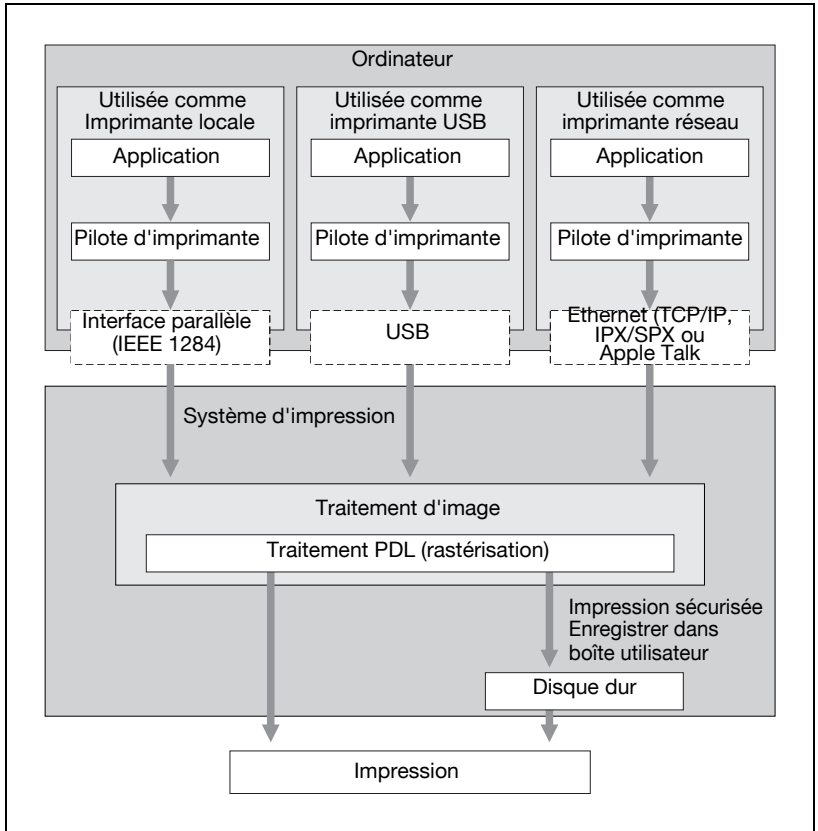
Ordinateur

Utilisée comme Imprimante locale

Application

Pilote d'imprimante

Interface parallèle (IEEE 1284)

Utilisée comme imprimante USB

Application

Pilote d'imprimante

USB

Utilisée comme imprimante réseau

Application

Pilote d'imprimante

Ethernet (TCP/IP, IPX/SPX ou Apple Talk

Système d'impression

Traitement d'image

Traitement PDL (rastérisation)

Impression sécurisée Enregistrer dans boîte utilisateur

Disque dur

Impression